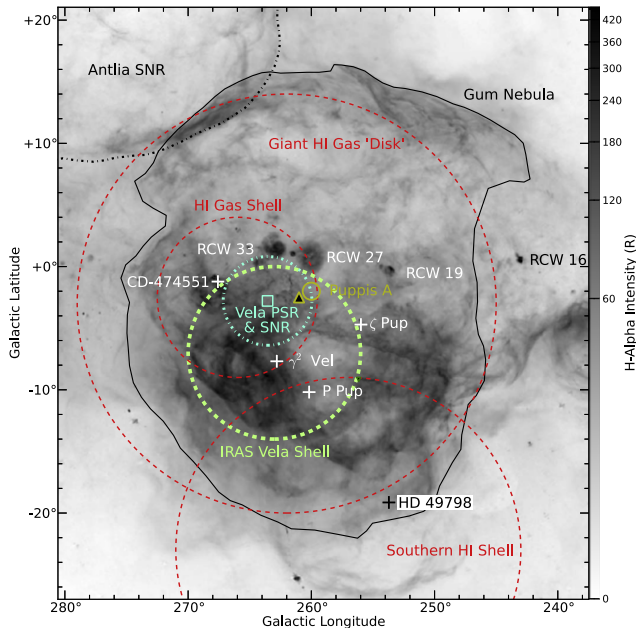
Antlia SNR

Gum Nebula

Giant HI Gas 'Disk'

HI Gas Shell

RCW 33

RCW 27

RCW 19

RCW 16

CD-474551

Puppis A

Vela PSR & SNR

ζ Pup

$\gamma^2$ Vel

P Pup

IRAS Vela Shell

HD 49798

Southern HI Shell

+20°
+10°
+0°
-10°
-20°

Galactic Latitude

280°
270°
260°
250°
240°

Galactic Longitude

420
360
300
240
180
120
60
0

H-Alpha Intensity (R)